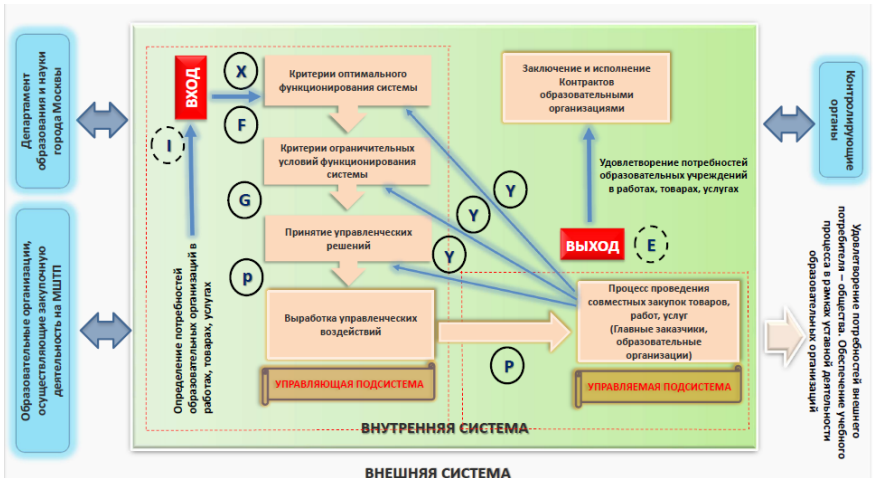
Департамент образования и науки города Москвы

Образовательные организации, осуществляющие закупочную деятельность на МШТП

ВХОД

X

Критерии оптимального функционирования системы

F

Критерии ограничительных условий функционирования системы

G

Принятие управленческих решений

p

Выработка управленческих воздействий

I

Определение потребностей образовательных организаций в работах, товарах, услугах

УПРАВЛЯЮЩАЯ ПОДСИСТЕМА

Заключение и исполнение Контрактов образовательными организациями

Удовлетворение потребностей образовательных учреждений в работах, товарах, услугах

Y

Y

Y

ВЫХОД

E

Процесс проведения совместных закупок товаров, работ, услуг (Главные заказчики, образовательные организации)

P

УПРАВЛЯЕМАЯ ПОДСИСТЕМА

ВНУТРЕННЯЯ СИСТЕМА

ВНЕШНЯЯ СИСТЕМА

Контролирующие органы

Удовлетворение потребностей внешнего потребителя – общества. Обеспечение учебного процесса в рамках уставной деятельности образовательных организаций